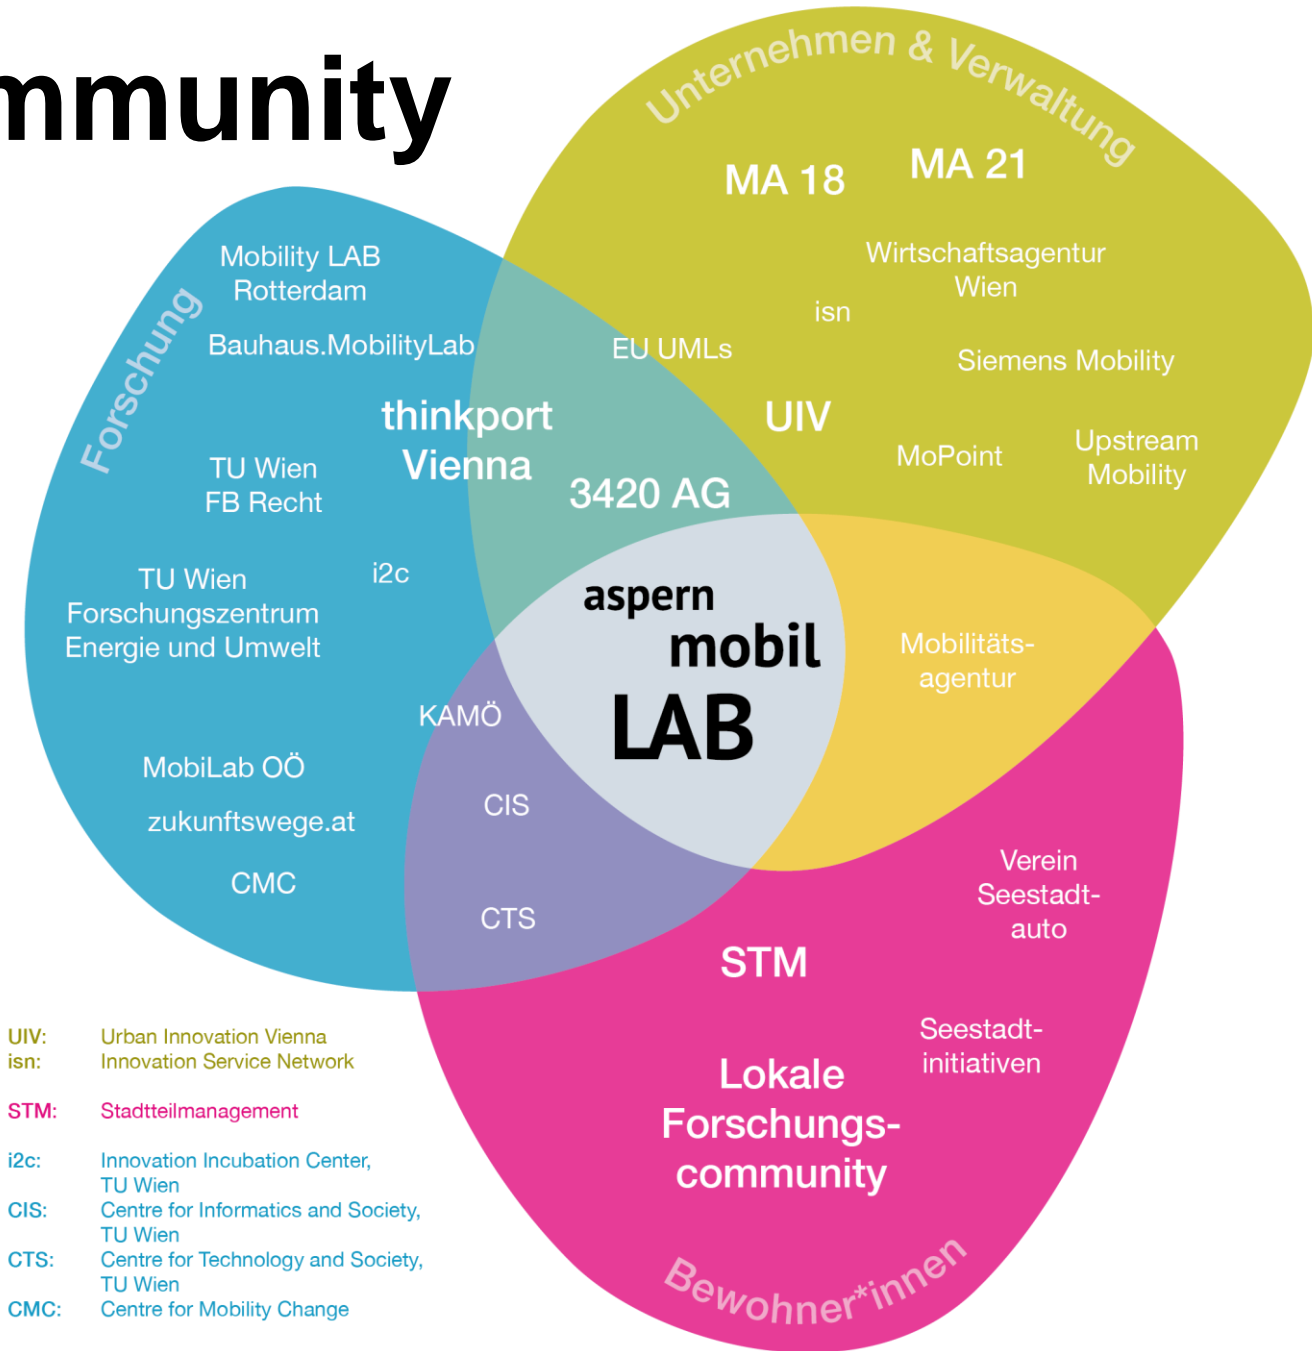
mmunity

Unternehmen & Verwaltung

MA 18

MA 21

Wirtschaftsagentur Wien

isn

Siemens Mobility

EU UMLs

UIV

MoPoint

Upstream Mobility

Forschung

Mobility LAB Rotterdam

Bauhaus.MobilityLab

thinkport Vienna

3420 AG

TU Wien FB Recht

i2c

TU Wien Forschungszentrum Energie und Umwelt

aspern mobil LAB

Mobilitäts-agentur

KAMÖ

MobiLab OÖ

CIS

zukunftswege.at

CMC

CTS

Verein Seestadt-auto

STM

Seestadt-initiativen

Lokale Forschungs-community

Bewohner*innen

| | |
|---|---|
| UIV: | Urban Innovation Vienna |
| isn: | Innovation Service Network |
| STM: | Stadtteilmanagement |
| i2c: | Innovation Incubation Center, TU Wien |
| CIS: | Centre for Informatics and Society, TU Wien |
| CTS: | Centre for Technology and Society, TU Wien |
| CMC: | Centre for Mobility Change |